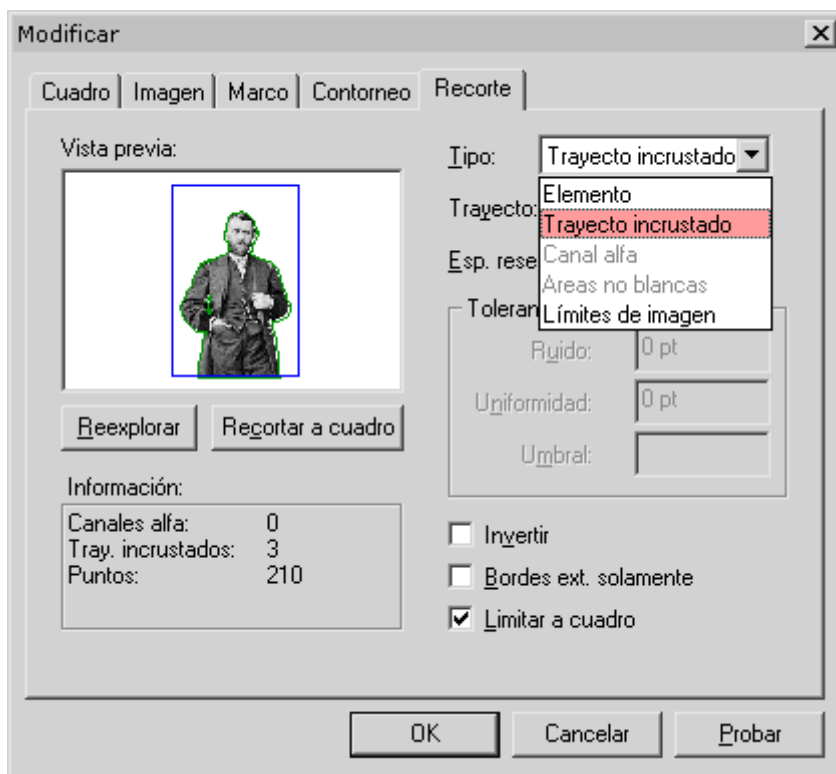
Modificar

Cuadro | Imagen | Marco | Contorneo | Recorte

Vista previa:

Reexplorar
Recortar a cuadro

Información:
Canales alfa: 0
Tray. incrustados: 3
Puntos: 210

Tipo: Trayecto incrustado

Elemento
Trayecto incrustado
Canal alfa
Areas no blancas
Límites de imagen

Trayecto:

Esp. rese

Toleran

Ruido: 0 pt
Uniformidad: 0 pt
Umbral:

Invertir
Bordes ext. solamente
Limitar a cuadro

OK
Cancelar
Probar